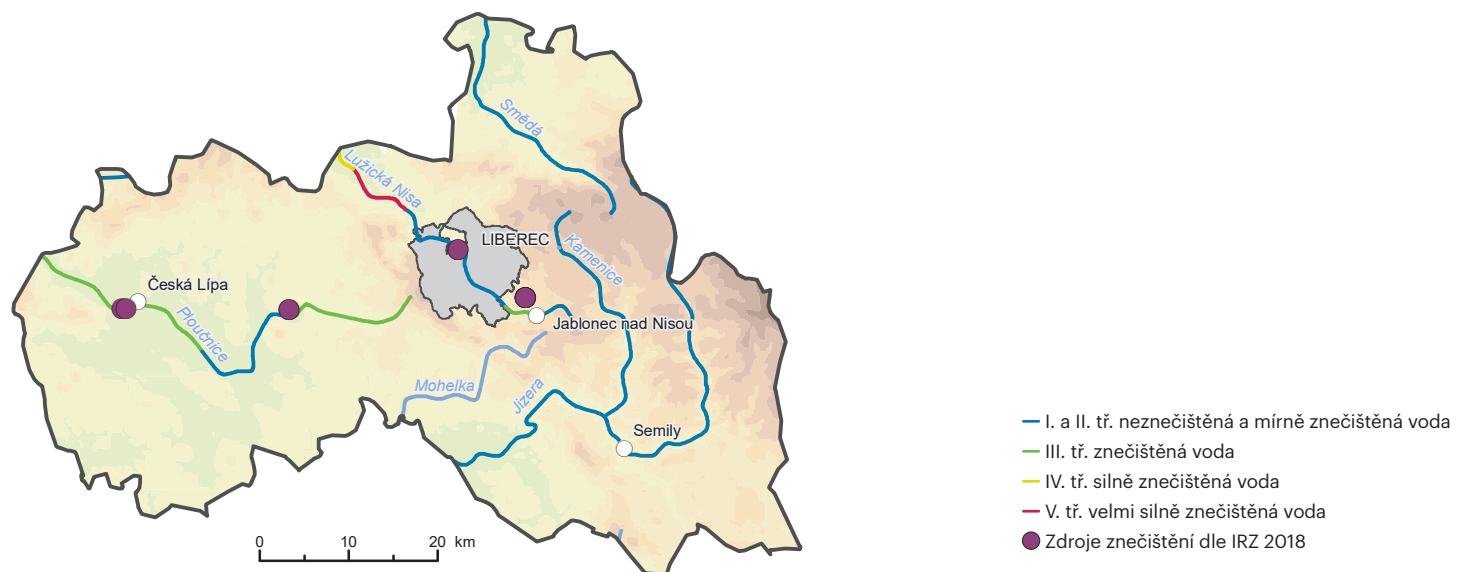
Smědá

Lužická Nisa

LIBEREC

Kamenice

Česká Lípa

Ploučnice

Jablonec nad Nisou

Mohelka

Jizera

Semily

0 10 20 km

I. a II. tř. neznečištěná a mírně znečištěná voda
III. tř. znečištěná voda
IV. tř. silně znečištěná voda
V. tř. velmi silně znečištěná voda
Zdroje znečištění dle IRZ 2018